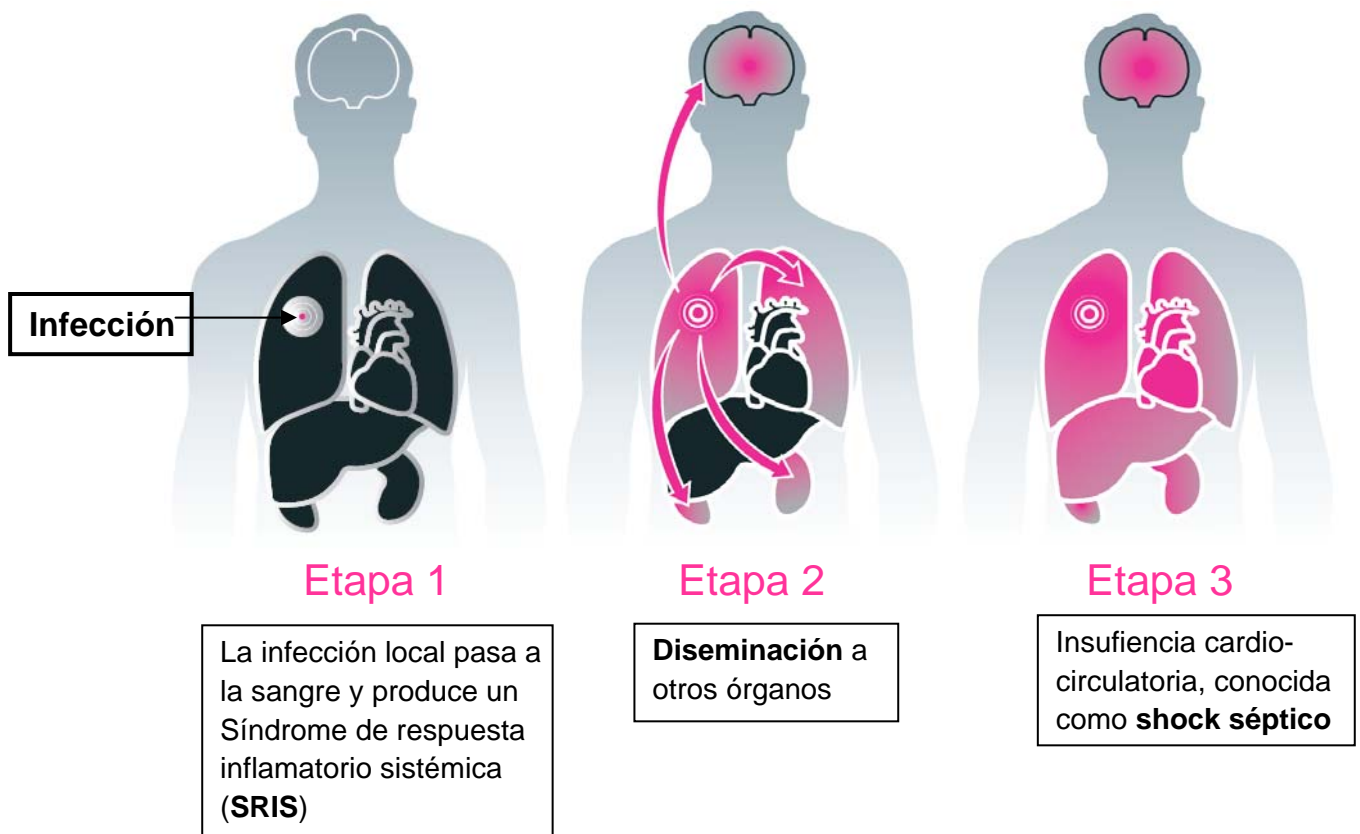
Infección

Etapa 1

La infección local pasa a la sangre y produce un Síndrome de respuesta inflamatorio sistémica (SRIS)

Etapa 2

Diseminación a otros órganos

Etapa 3

Insufiencia cardio-circulatoria, conocida como shock séptico